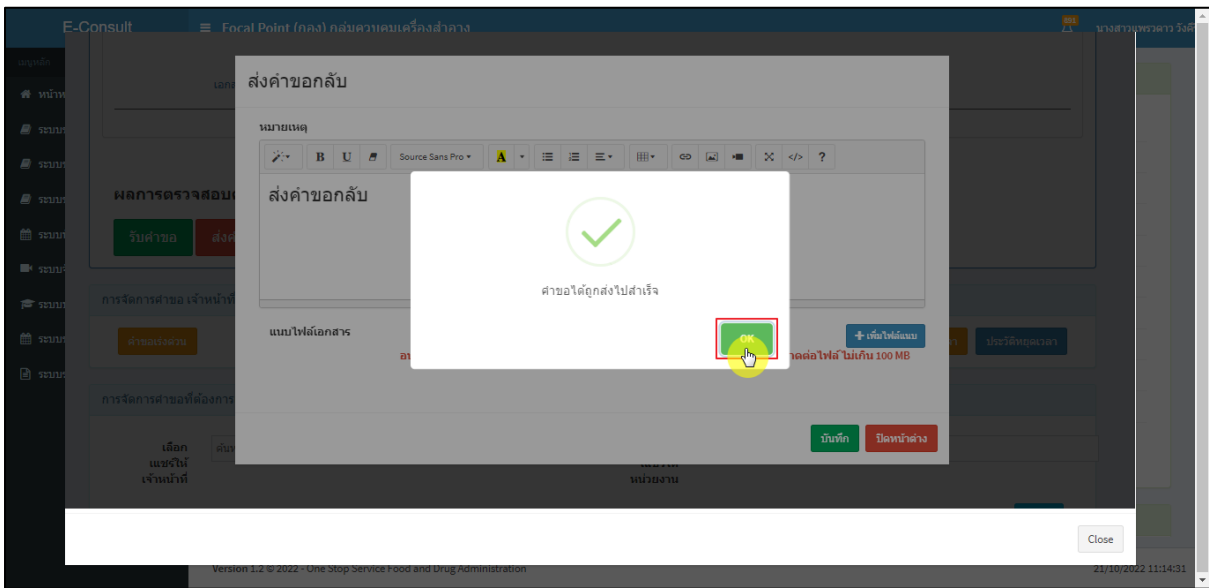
E-Consult

Focal Point (กอง) กลุ่มควบคุมเครื่องสำอาง

นางสาวเพชรดาว วังคี

เมนูหลัก

หน้าห

ระบบ

ระบบ

ระบบ

ระบบ

ระบบ

ระบบ

ระบบ

ระบบ

ส่งคำขอกลับ

หมายเหตุ

Source Sans Pro

ส่งคำขอกลับ

ผลการตรวจสอบ

รับคำขอ

การจัดการคำขอ เจ้าหน้าที่

คำขอเร่งด่วน

แนบไฟล์เอกสาร

เพิ่มไฟล์แนบ

ขนาดต่อไฟล์ ไม่เกิน 100 MB

ประวัติหยุดเวลา

การจัดการคำขอที่ต้องการ

บันทึก

ปิดหน้าต่าง

เลือก เผยให้ เจ้าหน้าที่

หน่วยงาน

คำขอได้ถูกส่งไปสำเร็จ

OK

Close

Version 1.2 © 2022 - One Stop Service Food and Drug Administration

21/10/2022 11:14:31